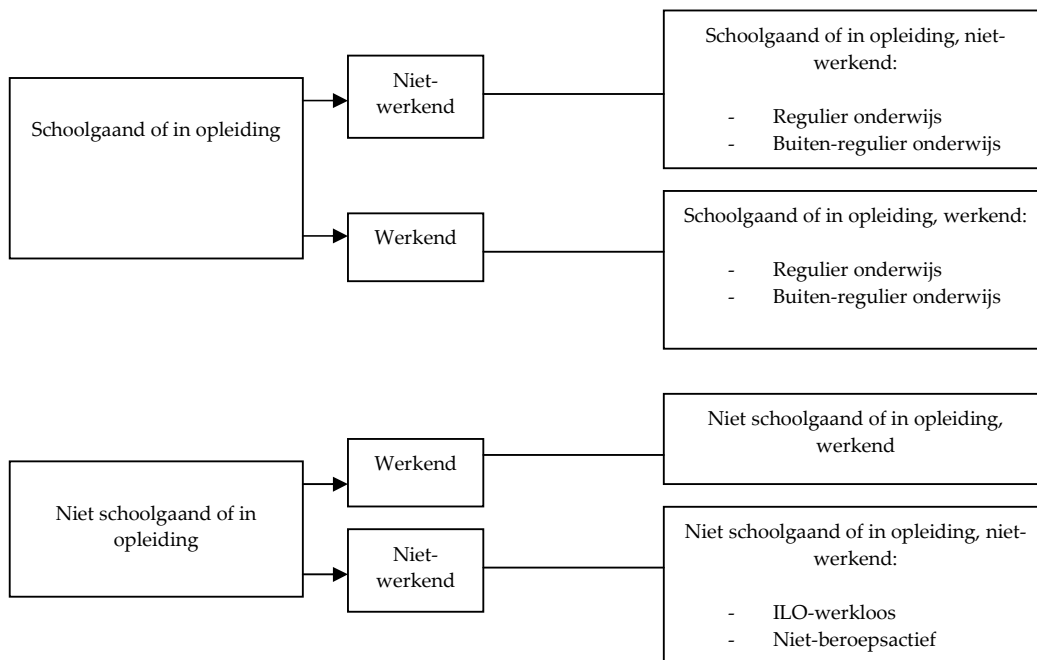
Schoolgaand of in opleiding

Niet-werkend

Schoolgaand of in opleiding, niet-werkend:

- Regulier onderwijs
- Buiten-regulier onderwijs

Werkend

Schoolgaand of in opleiding, werkend:

- Regulier onderwijs
- Buiten-regulier onderwijs

Niet schoolgaand of in opleiding

Werkend

Niet schoolgaand of in opleiding, werkend

Niet-werkend

Niet schoolgaand of in opleiding, niet-werkend:

- ILO-werkloos
- Niet-beroepsactief